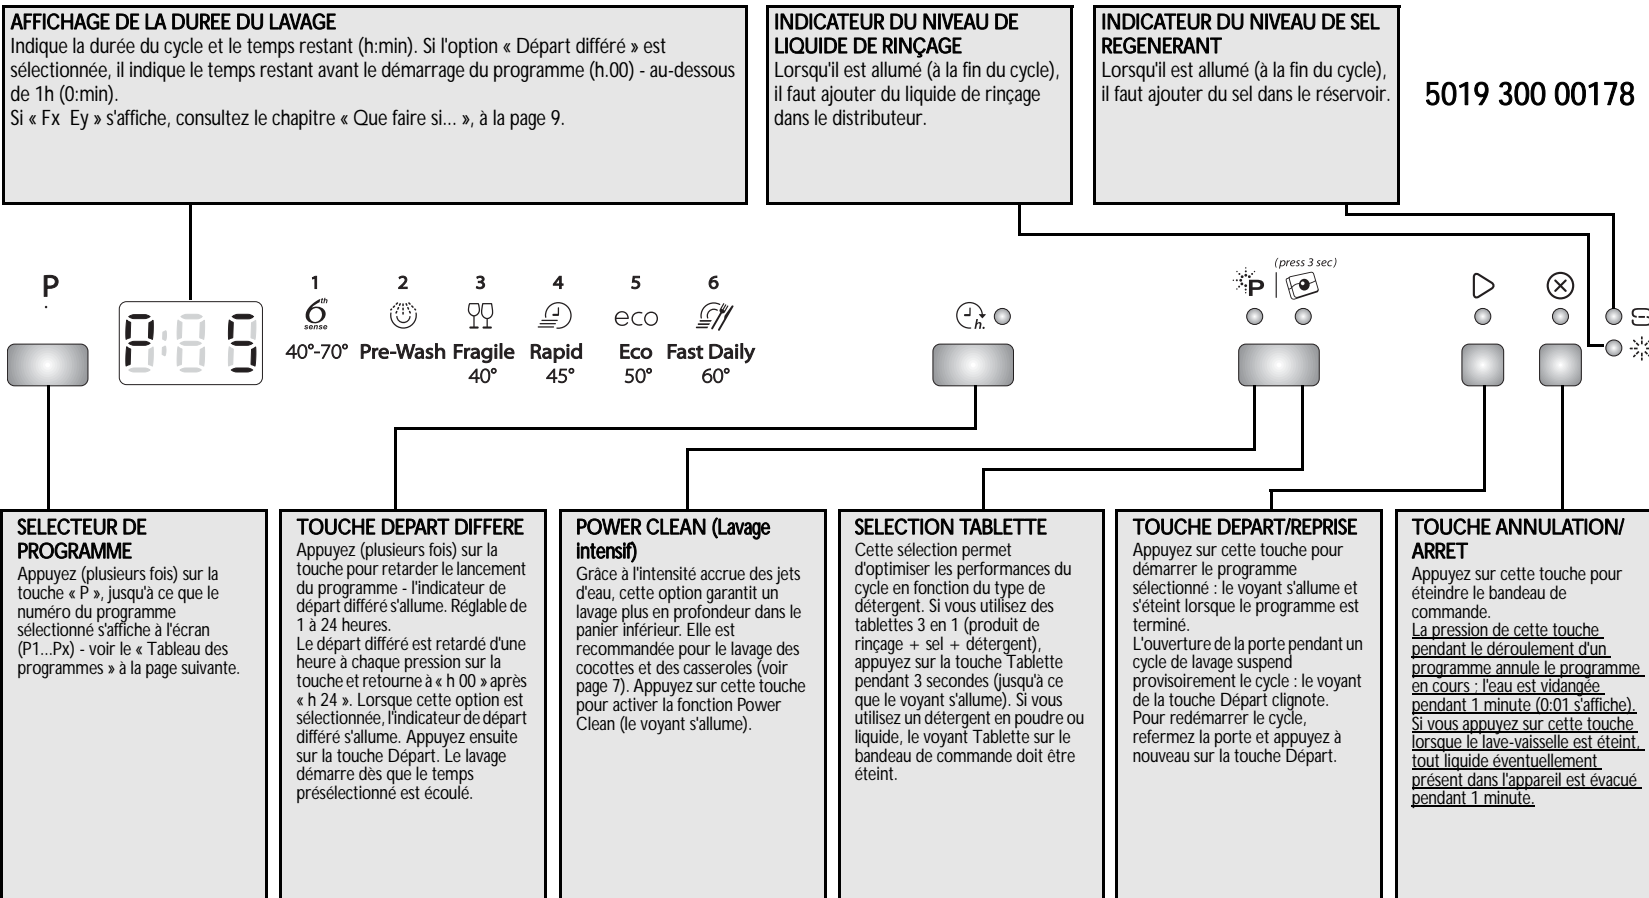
AFFICHAGE DE LA DUREE DU LAVAGE
Indique la durée du cycle et le temps restant (h:min). Si l'option « Départ différé » est sélectionnée, il indique le temps restant avant le démarrage du programme (h.00) - au-dessous de 1h (0:min).
Si « Fx Ey » s'affiche, consultez le chapitre « Que faire si... », à la page 9.

INDICATEUR DU NIVEAU DE LIQUIDE DE RINÇAGE
Lorsqu'il est allumé (à la fin du cycle), il faut ajouter du liquide de rinçage dans le distributeur.

INDICATEUR DU NIVEAU DE SEL REGENERANT
Lorsqu'il est allumé (à la fin du cycle), il faut ajouter du sel dans le réservoir.

5019 300 00178

P

P:05

1
6th sense
40°-70°

2
Pre-Wash

3
Fragile
40°

4
Rapid
45°

5
eco
Eco
50°

6
Fast Daily
60°

h.

(press 3 sec)
P

SELECTEUR DE PROGRAMME
Appuyez (plusieurs fois) sur la touche « P », jusqu'à ce que le numéro du programme sélectionné s'affiche à l'écran (P1...Px) - voir le « Tableau des programmes » à la page suivante.

TOUCHE DEPART DIFFERE
Appuyez (plusieurs fois) sur la touche pour retarder le lancement du programme - l'indicateur de départ différé s'allume. Réglable de 1 à 24 heures.
Le départ différé est retardé d'une heure à chaque pression sur la touche et retourne à « h 00 » après « h 24 ». Lorsque cette option est sélectionnée, l'indicateur de départ différé s'allume. Appuyez ensuite sur la touche Départ. Le lavage démarre dès que le temps présélectionné est écoulé.

POWER CLEAN (Lavage intensif)
Grâce à l'intensité accrue des jets d'eau, cette option garantit un lavage plus en profondeur dans le panier inférieur. Elle est recommandée pour le lavage des cocottes et des casseroles (voir page 7). Appuyez sur cette touche pour activer la fonction Power Clean (le voyant s'allume).

SELECTION TABLETTE
Cette sélection permet d'optimiser les performances du cycle en fonction du type de détergent. Si vous utilisez des tablettes 3 en 1 (produit de rinçage + sel + détergent), appuyez sur la touche Tablette pendant 3 secondes (jusqu'à ce que le voyant s'allume). Si vous utilisez un détergent en poudre ou liquide, le voyant Tablette sur le bandeau de commande doit être éteint.

TOUCHE DEPART/REPRISE
Appuyez sur cette touche pour démarrer le programme sélectionné : le voyant s'allume et s'éteint lorsque le programme est terminé.
L'ouverture de la porte pendant un cycle de lavage suspend provisoirement le cycle : le voyant de la touche Départ clignote. Pour redémarrer le cycle, refermez la porte et appuyez à nouveau sur la touche Départ.

TOUCHE ANNULATION/ ARRET
Appuyez sur cette touche pour éteindre le bandeau de commande.
La pression de cette touche pendant le déroulement d'un programme annule le programme en cours ; l'eau est vidangée pendant 1 minute (0:01 s'affiche). Si vous appuyez sur cette touche lorsque le lave-vaisselle est éteint, tout liquide éventuellement présent dans l'appareil est évacué pendant 1 minute.